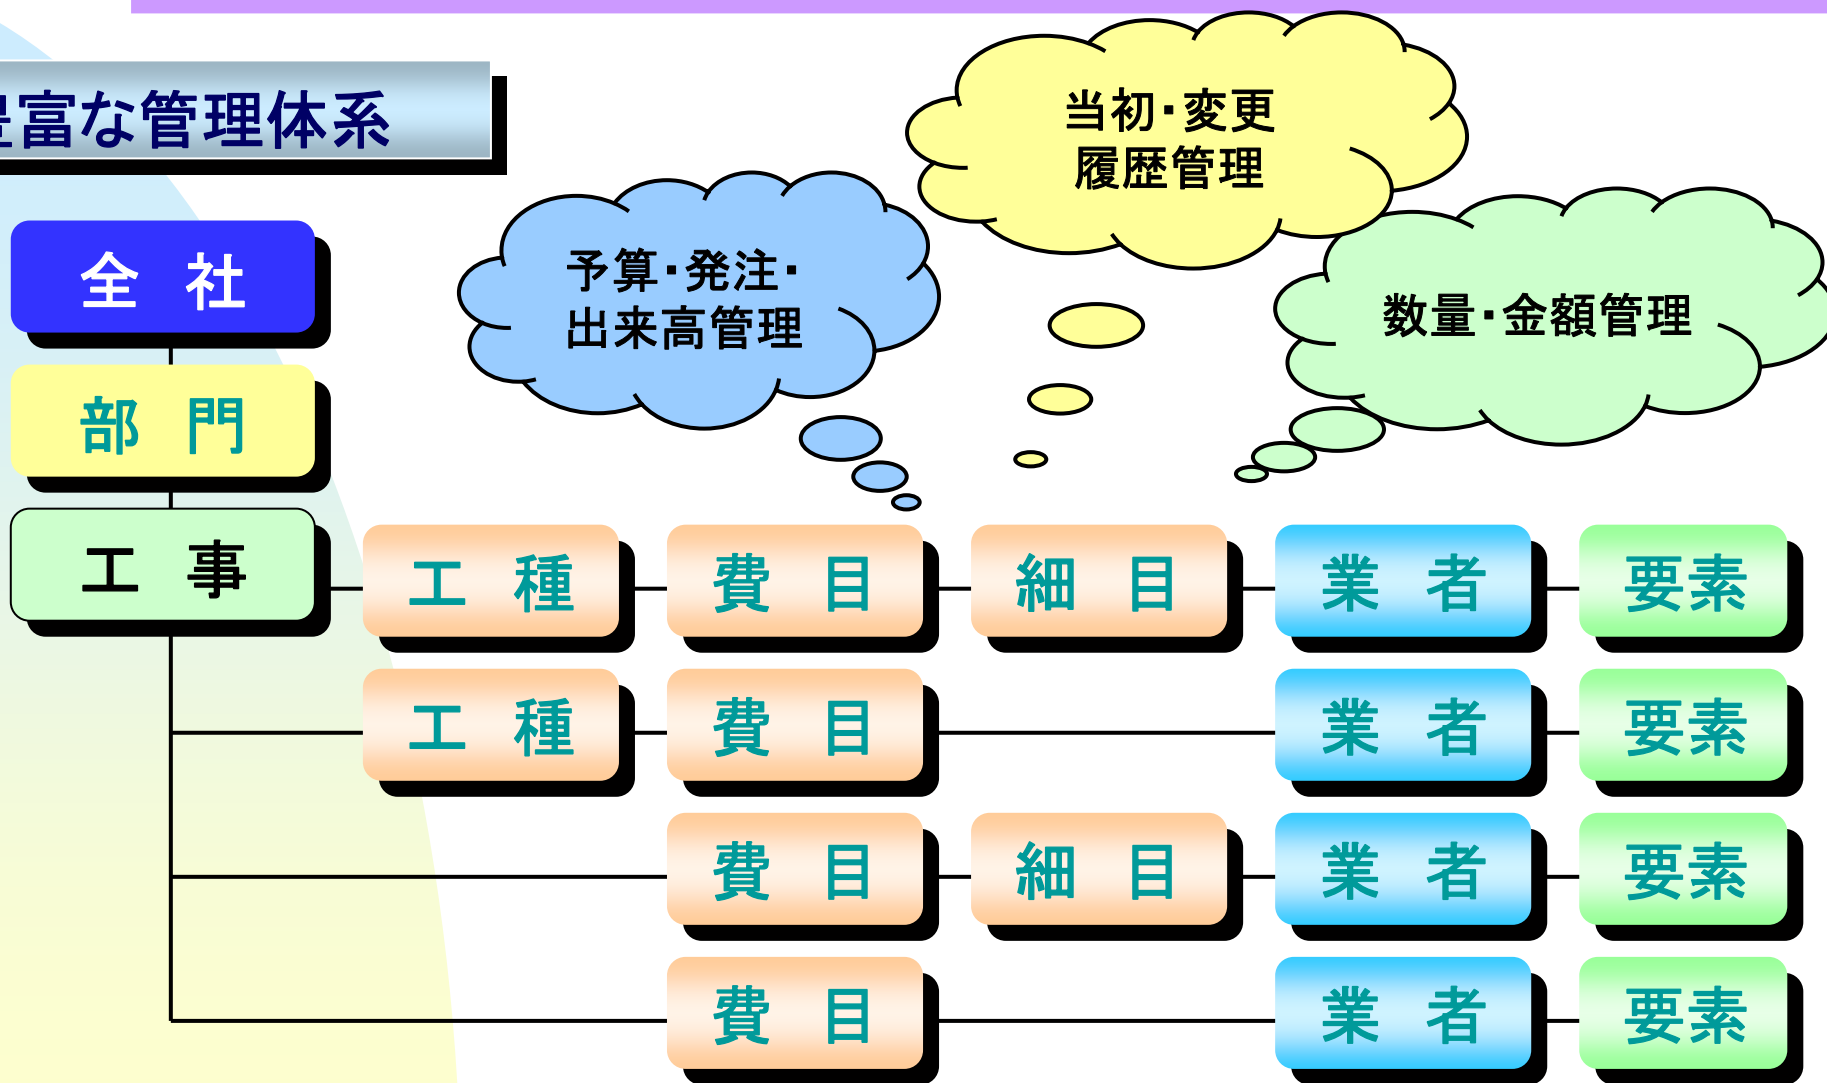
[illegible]富な管理体系

当初・変更
履歴管理

予算・発注・
出来高管理

数量・金額管理

全　社

部　門

工　事

工　種

費　目

細　目

業　者

要素

工　種

費　目

業　者

要素

費　目

細　目

業　者

要素

費　目

業　者

要素